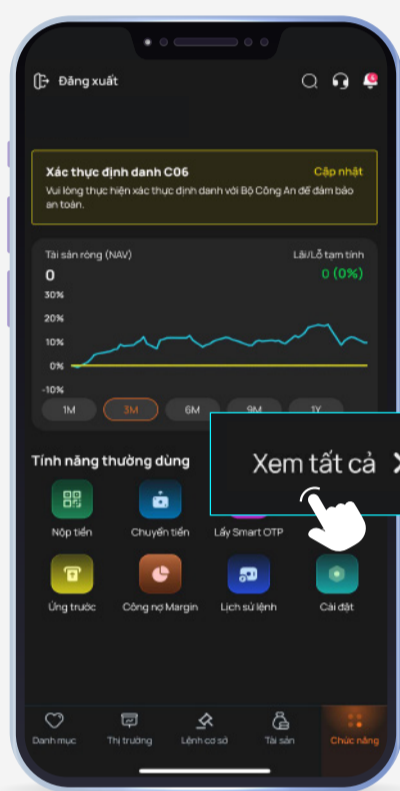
Đăng xuất

Xác thực định danh C06
Cập nhật
Vui lòng thực hiện xác thực định danh với Bộ Công An để đảm bảo an toàn.

Tài sản ròng (NAV)
Lãi/Lỗ tạm tính
0
0 (0%)
30%
20%
10%
0%
-10%
1M
3M
6M
9M
1Y

Tính năng thường dùng
Xem tất cả
Nộp tiền
Chuyển tiền
Lấy Smart OTP
Ứng trước
Công nợ Margin
Lịch sử lệnh
Cài đặt

Danh mục
Thị trường
Lệnh cơ sở
Tài sản
Chức năng